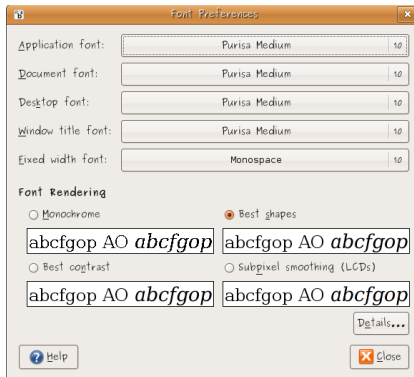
Font Preferences

Application font: Purisa Medium 10

Document font: Purisa Medium 10

Desktop font: Purisa Medium 10

Window title font: Purisa Medium 10

Fixed width font: Monospace 10

Font Rendering

Monochrome

abcfgop AO *abcfgop*

Best shapes

abcfgop AO *abcfgop*

Best contrast

abcfgop AO *abcfgop*

Subpixel smoothing (LCDs)

abcfgop AO *abcfgop*

Details...

Help

Close